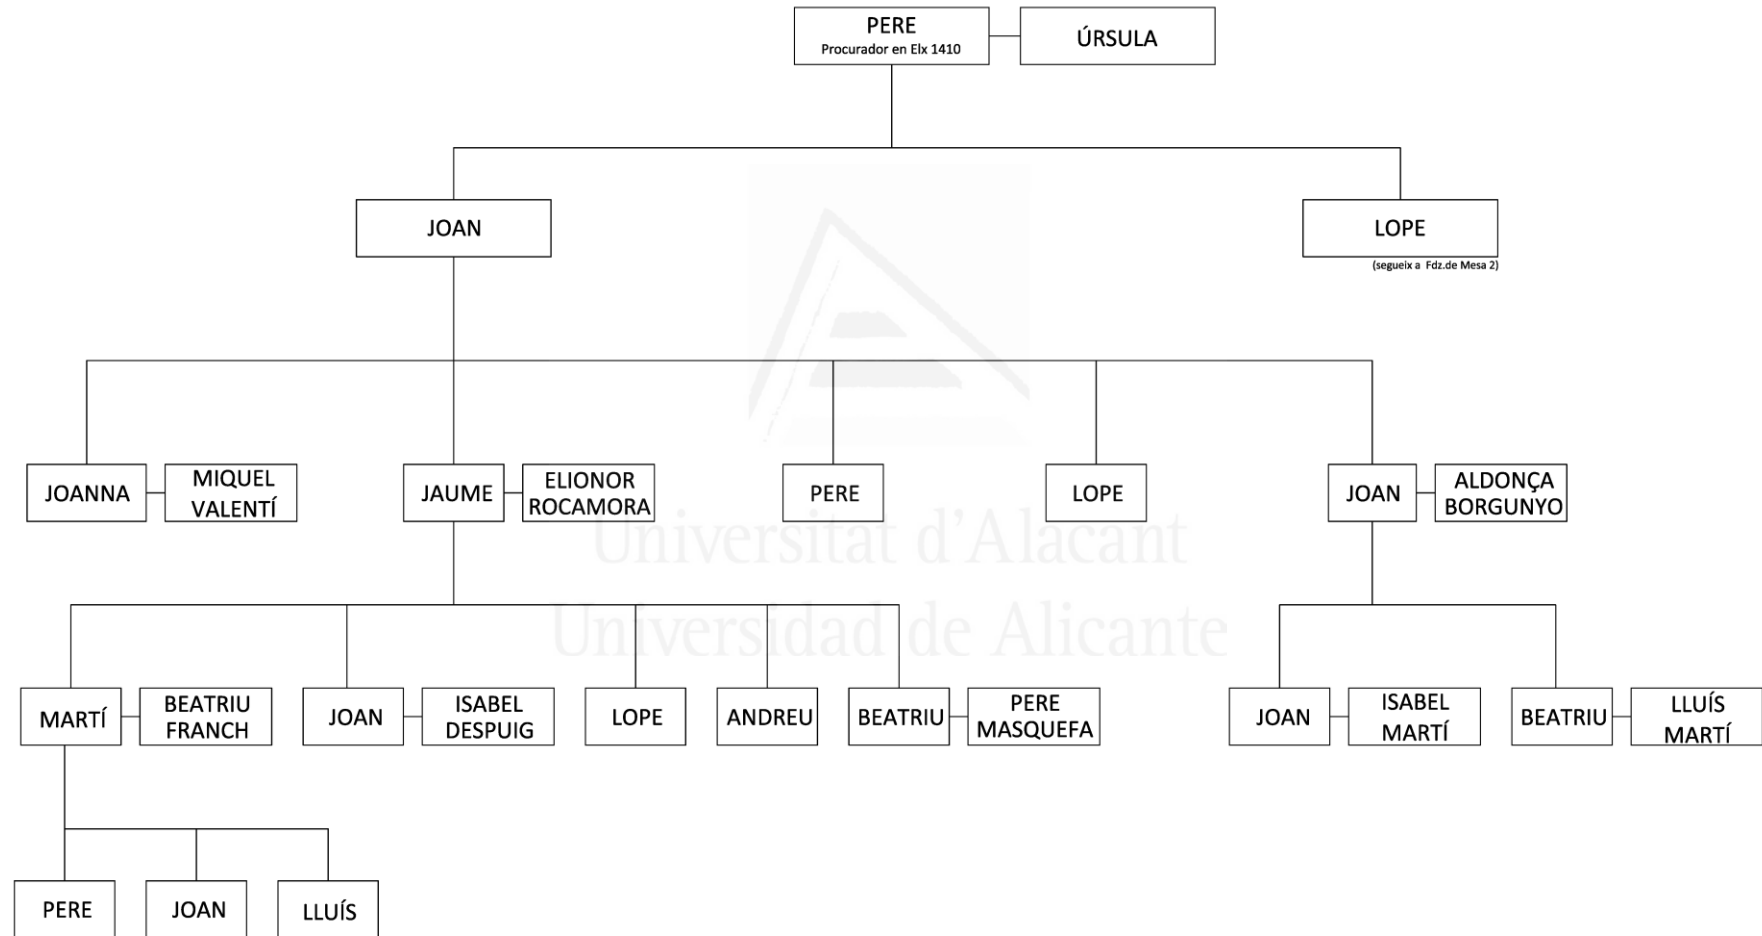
PERE
Procurador en Elx 1410

ÚRSULA

JOAN

LOPE
(segueix a Fdz.de Mesa 2)

JOANNA

MIQUEL VALENTÍ

JAUME

ELIONOR ROCAMORA

PERE

LOPE

JOAN

ALDONÇA BORGUNYO

Universitat d'Alacant
Universidad de Alicante

MARTÍ

BEATRIU FRANCH

JOAN

ISABEL DESPUIG

LOPE

ANDREU

BEATRIU

PERE MASQUEFA

JOAN

ISABEL MARTÍ

BEATRIU

LLUÍS MARTÍ

PERE

JOAN

LLUÍS